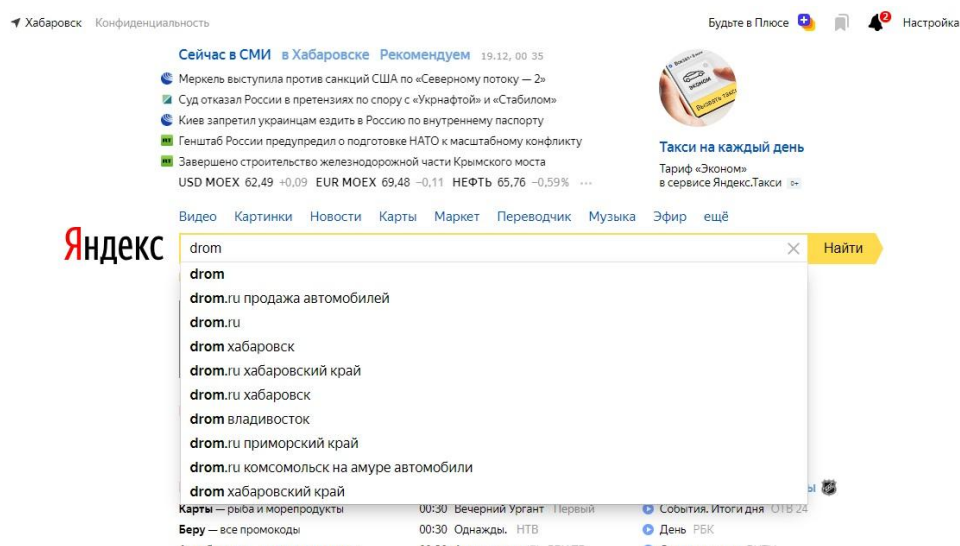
Хабаровск Конфиденциальность

Будьте в Плюсе 2 Настройка

Сейчас в СМИ в Хабаровске Рекомендуем 19.12, 00 35

Меркель выступила против санкций США по «Северному потоку — 2»
Суд отказал России в претензиях по спору с «Укрнафтой» и «Стабилом»
Киев запретил украинцам ездить в Россию по внутреннему паспорту
Генштаб России предупредил о подготовке НАТО к масштабному конфликту
Завершено строительство железнодорожной части Крымского моста
USD MOEX 62,49 +0,09 EUR MOEX 69,48 −0,11 НЕФТЬ 65,76 −0,59% ···

Такси на каждый день
Тариф «Эконом» в сервисе Яндекс.Такси

Видео Картинки Новости Карты Маркет Переводчик Музыка Эфир ещё

Яндекс

drom

Найти

drom
drom.ru продажа автомобилей
drom.ru
drom хабаровск
drom.ru хабаровский край
drom.ru хабаровск
drom владивосток
drom.ru приморский край
drom.ru комсомольск на амуре автомобили
drom хабаровский край

ы

Карты — рыба и морепродукты
Беру — все промокоды

00:30 Вечерний Ургант Первый
00:30 Однажды. НТВ

События. Итоги дня ОТВ 24
День РБК